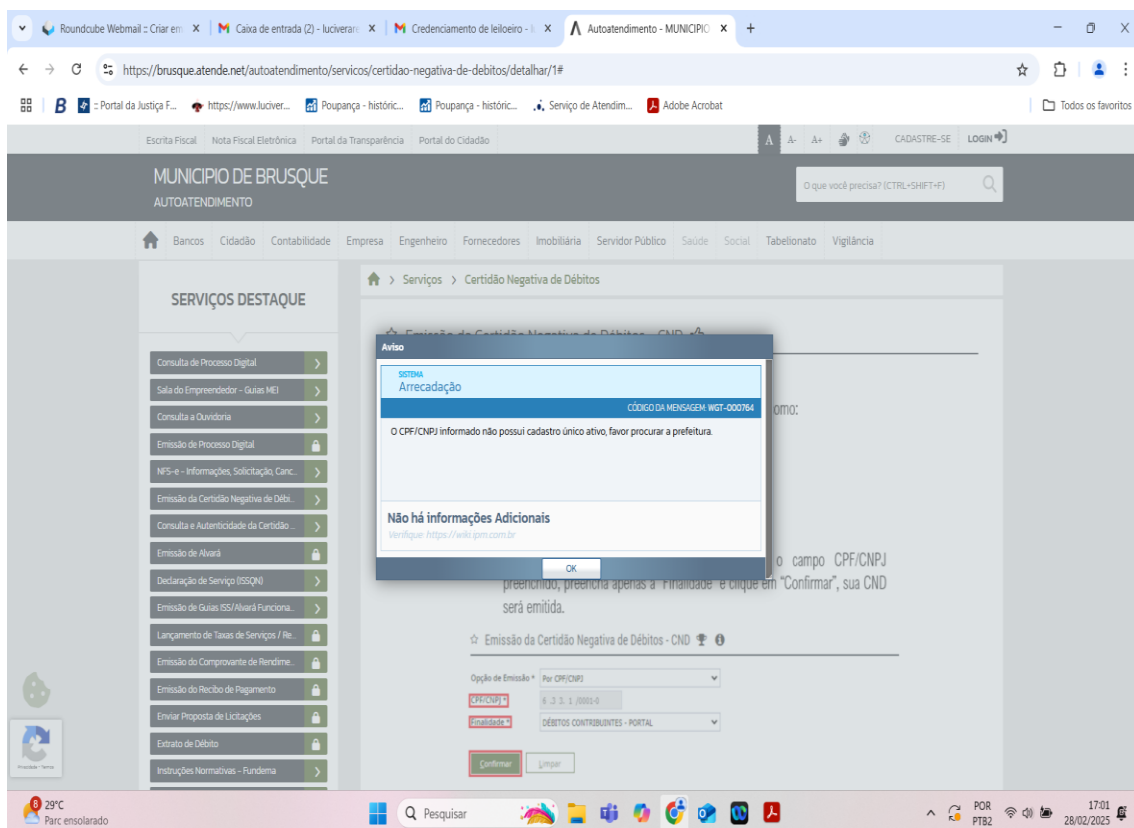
Roundcube Webmail :: Criar em | Caixa de entrada (2) - luciverar | Credenciamento de leiloeiro - | Autoatendimento - MUNICIPIO | +

https://brusque.atende.net/autoatendimento/servicos/certidao-negativa-de-debitos/detalhar/1#

:: Portal da Justiça F... | https://www.luciver... | Poupança - histório... | Poupança - histório... | Serviço de Atendim... | Adobe Acrobat | Todos os favoritos

Escrita Fiscal | Nota Fiscal Eletrônica | Portal da Transparência | Portal do Cidadão | A A- A+ | CADASTRE-SE | LOGIN

MUNICIPIO DE BRUSQUE
AUTOATENDIMENTO

O que você precisa? (CTRL+SHIFT+F)

Bancos | Cidadão | Contabilidade | Empresa | Engenheiro | Fornecedores | Imobiliária | Servidor Público | Saúde | Social | Tabelionato | Vigilância

> Serviços > Certidão Negativa de Débitos

SERVIÇOS DESTAQUE

Consulta de Processo Digital
Sala do Empreendedor - Guias MEI
Consulta a Ouvidoria
Emissão de Processo Digital
NFS-e - Informações, Solicitação, Canc...
Emissão da Certidão Negativa de Débi...
Consulta e Autenticidade da Certidão ...
Emissão de Alvará
Declaração de Serviço (ISSQN)
Emissão de Guias ISS/Alvará Funciona...
Lançamento de Taxas de Serviços / Re...
Emissão do Comprovante de Rendime...
Emissão do Recibo de Pagamento
Enviar Proposta de Licitações
Extrato de Débito
Instruções Normativas - Fundema

Aviso

SISTEMA
Arrecadação
CÓDIGO DA MENSAGEM: WGT-000764

O CPF/CNPJ informado não possui cadastro único ativo, favor procurar a prefeitura.

Não há informações Adicionais
Verifique https://wiki.ipm.com.br

OK

omo:

o campo CPF/CNPJ preenchido, preencha apenas a "Finalidade" e clique em "Confirmar", sua CND será emitida.

☆ Emissão da Certidão Negativa de Débitos - CND

Opção de Emissão * | Por CPF/CNPJ
CPF/CNPJ * | 6 .3 3. 1 /0001-0
Finalidade * | DÉBITOS CONTRIBUINTES - PORTAL

Confirmar | Limpar

Privacidade - Termos

29°C
Parc ensolarado
Pesquisar
POR PTB2
17:01
28/02/2025